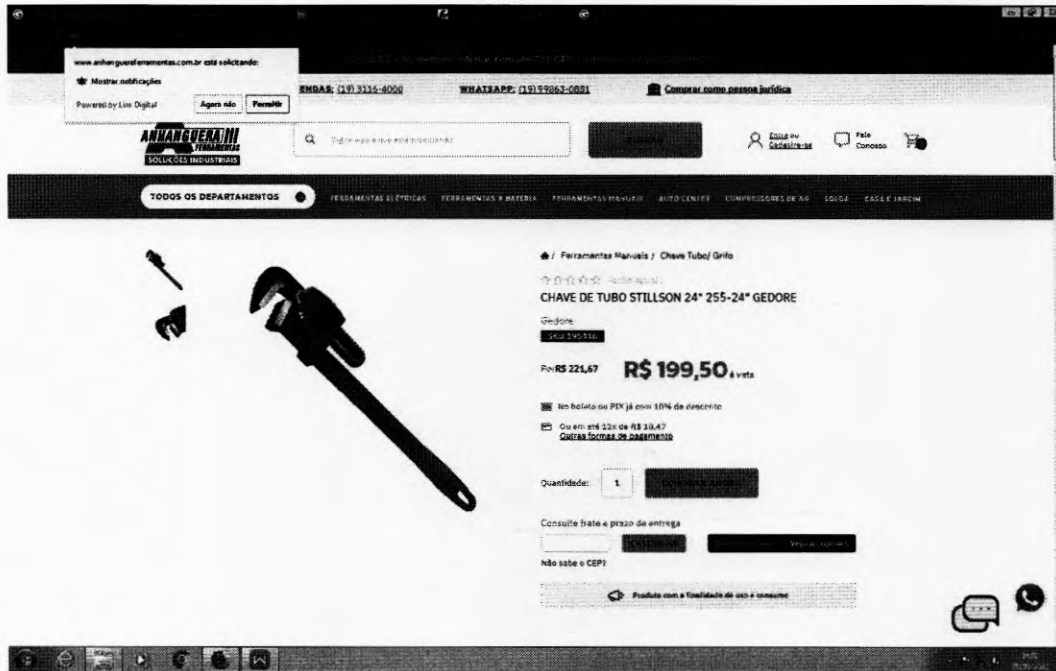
www.anhangueraferramentas.com.br está solicitando:

Mostrar notificações

Powered by Linx Digital

Agora não

Permitir

VENDAS: (19) 3116-4000

WHATSAPP: (19)99863-0881

Comprar como pessoa jurídica

ANHANGUERA FERRAMENTAS

SOLUÇÕES INDUSTRIAIS

Digite aqui o que está procurando

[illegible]

Entre ou Cadastre-se

Fale Conosco

TODOS OS DEPARTAMENTOS

FERRAMENTAS ELÉTRICAS

FERRAMENTAS À BATERIA

FERRAMENTAS MANUAIS

AUTO CENTER

COMPRESSORES DE AR

SOLDA

CASA E JARDIM

/ Ferramentas Manuais / Chave Tubo/ Grifo

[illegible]

CHAVE DE TUBO STILLSON 24" 255-24" GEDORE

Gedore

SKU 195416

Por R$ 221,67

R$ 199,50 à vista

No boleto ou PIX já com 10% de desconto

Ou em até 12x de R$ 18,47

Outras formas de pagamento

Quantidade:

1

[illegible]

Consulte frete e prazo de entrega

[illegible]

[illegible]

Não sabe o CEP?

Produto com a finalidade de uso e consumo